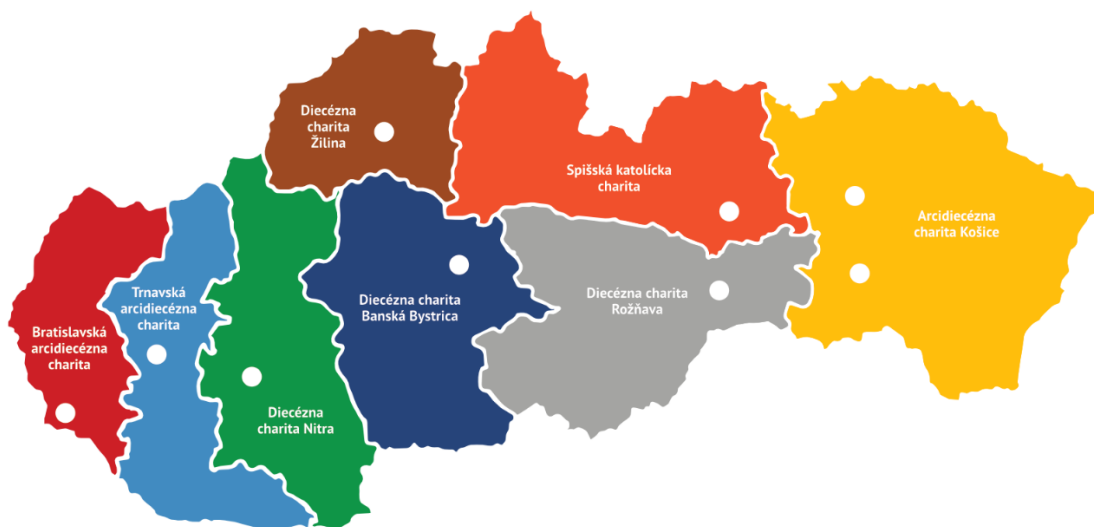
Diecézna charita Žilina

Spišská katolícka charita

Arcidiecézna charita Košice

Trnavská arcidiecézna charita

Bratislavská arcidiecézna charita

Diecézna charita Banská Bystrica

Diecézna charita Rožňava

Diecézna charita Nitra